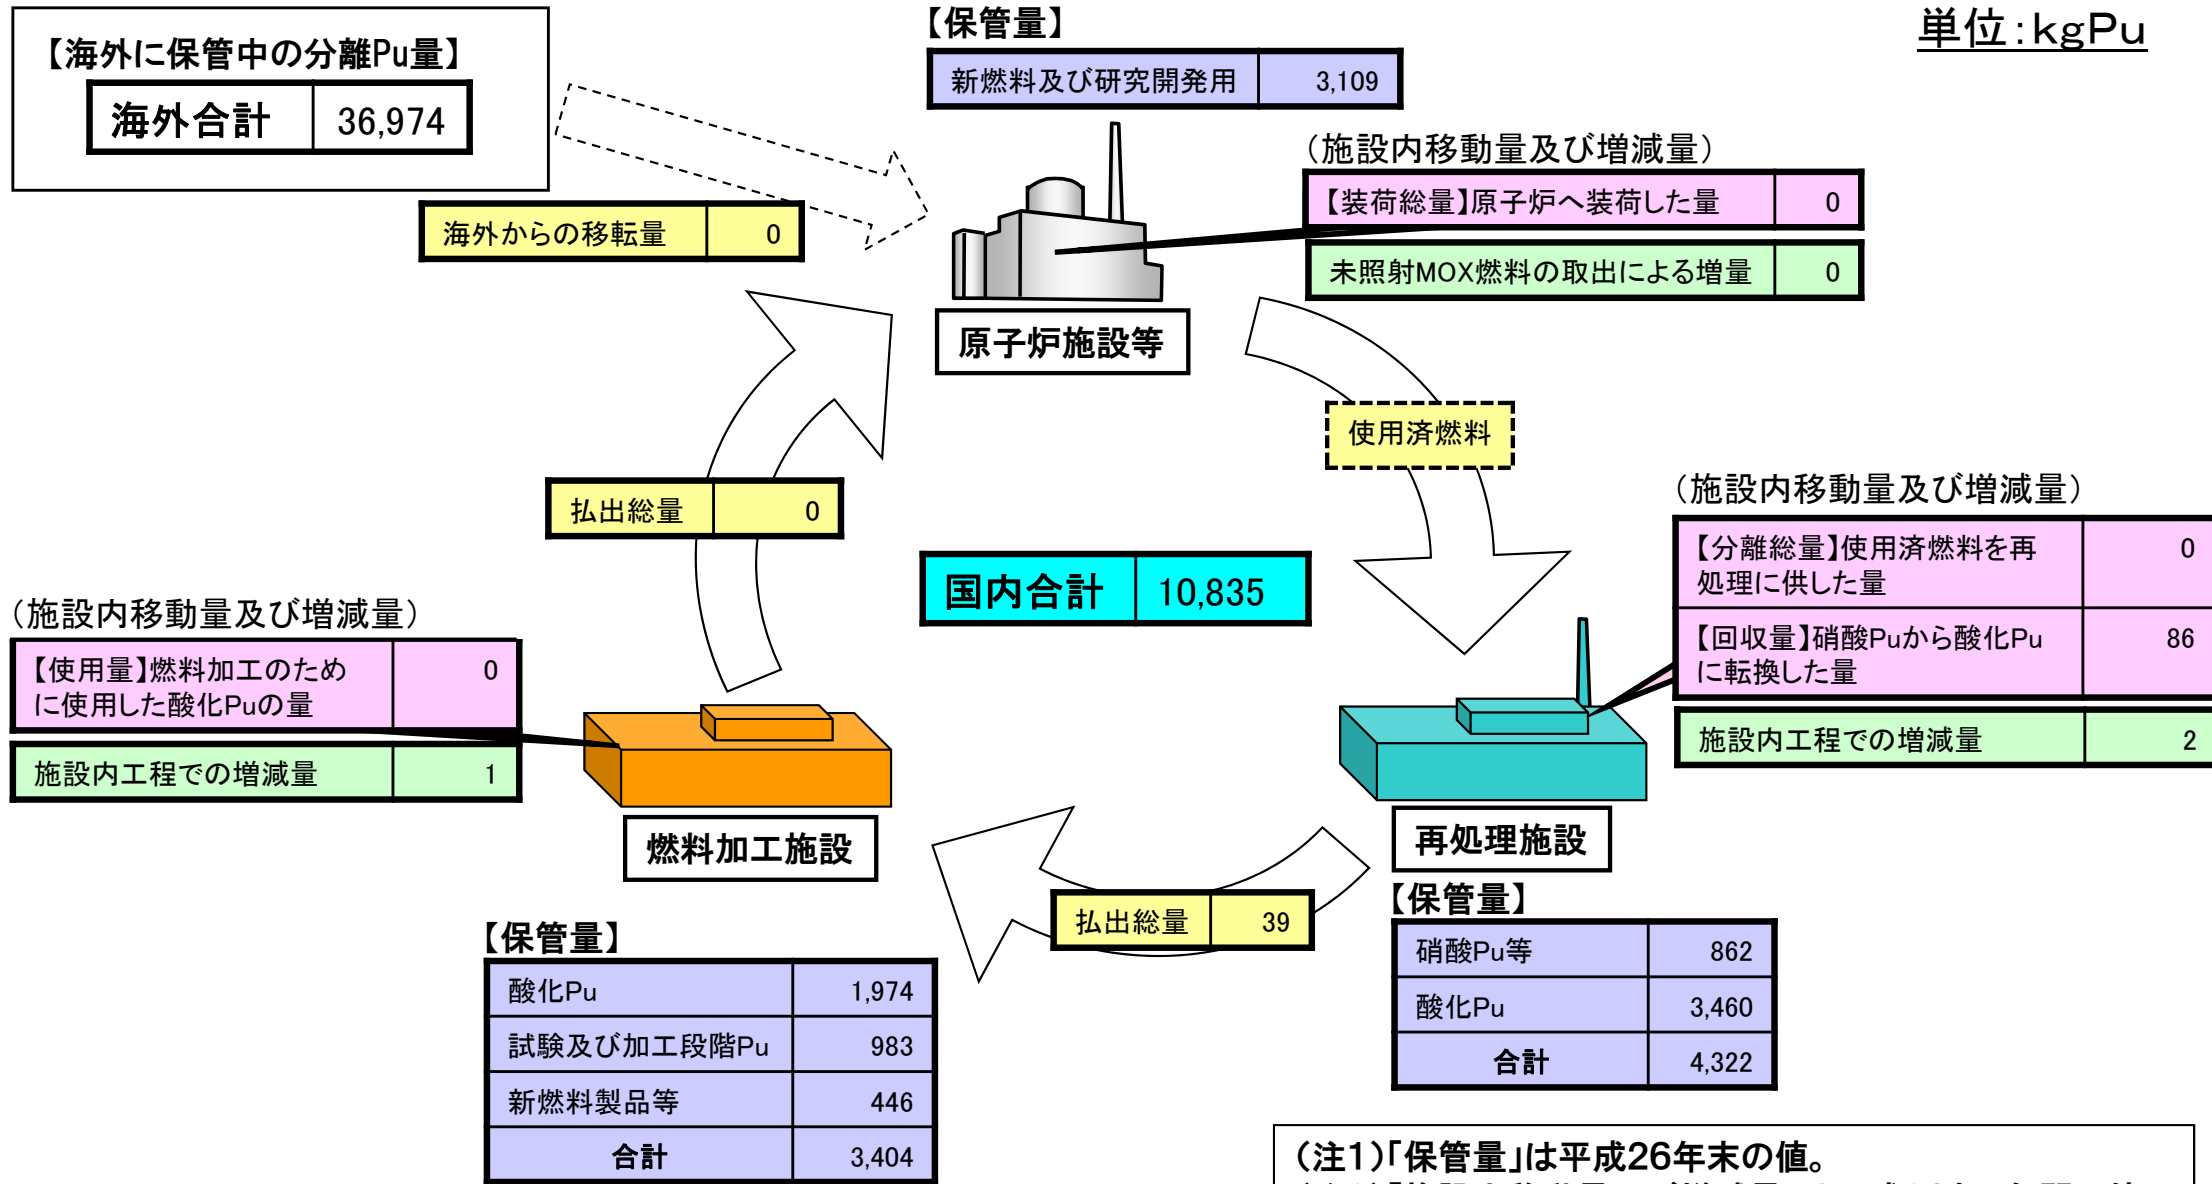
【海外に保管中の分離Pu量】

| 海外合計 | 36,974 |
|---|---|

| 海外からの移転量 | 0 |
|---|---|

【保管量】

| 新燃料及び研究開発用 | 3,109 |
|---|---|

単位:kgPu

(施設内移動量及び増減量)

| 【装荷総量】原子炉へ装荷した量 | 0 |
|---|---|
| 未照射MOX燃料の取出による増量 | 0 |

原子炉施設等

使用済燃料

| 払出総量 | 0 |
|---|---|

| 国内合計 | 10,835 |
|---|---|

(施設内移動量及び増減量)

| 【分離総量】使用済燃料を再処理に供した量 | 0 |
|---|---|
| 【回収量】硝酸Puから酸化Puに転換した量 | 86 |

| 施設内工程での増減量 | 2 |
|---|---|

(施設内移動量及び増減量)

| 【使用量】燃料加工のために使用した酸化Puの量 | 0 |
|---|---|

| 施設内工程での増減量 | 1 |
|---|---|

燃料加工施設

再処理施設

【保管量】

| 硝酸Pu等 | 862 |
|---|---|
| 酸化Pu | 3,460 |
| 合計 | 4,322 |

| 払出総量 | 39 |
|---|---|

【保管量】

| 酸化Pu | 1,974 |
|---|---|
| 試験及び加工段階Pu | 983 |
| 新燃料製品等 | 446 |
| 合計 | 3,404 |

(注1)「保管量」は平成26年末の値。
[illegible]